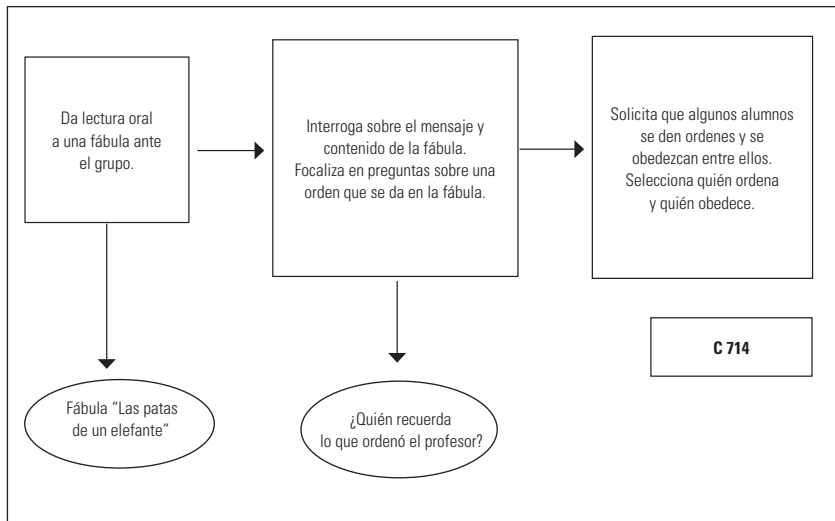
Da lectura oral a una fábula ante el grupo.

Interroga sobre el mensaje y contenido de la fábula. Focaliza en preguntas sobre una orden que se da en la fábula.

Solicita que algunos alumnos se den ordenes y se obedezcan entre ellos. Selecciona quién ordena y quién obedece.

C 714

Fábula "Las patas de un elefante"

¿Quién recuerda lo que ordenó el profesor?